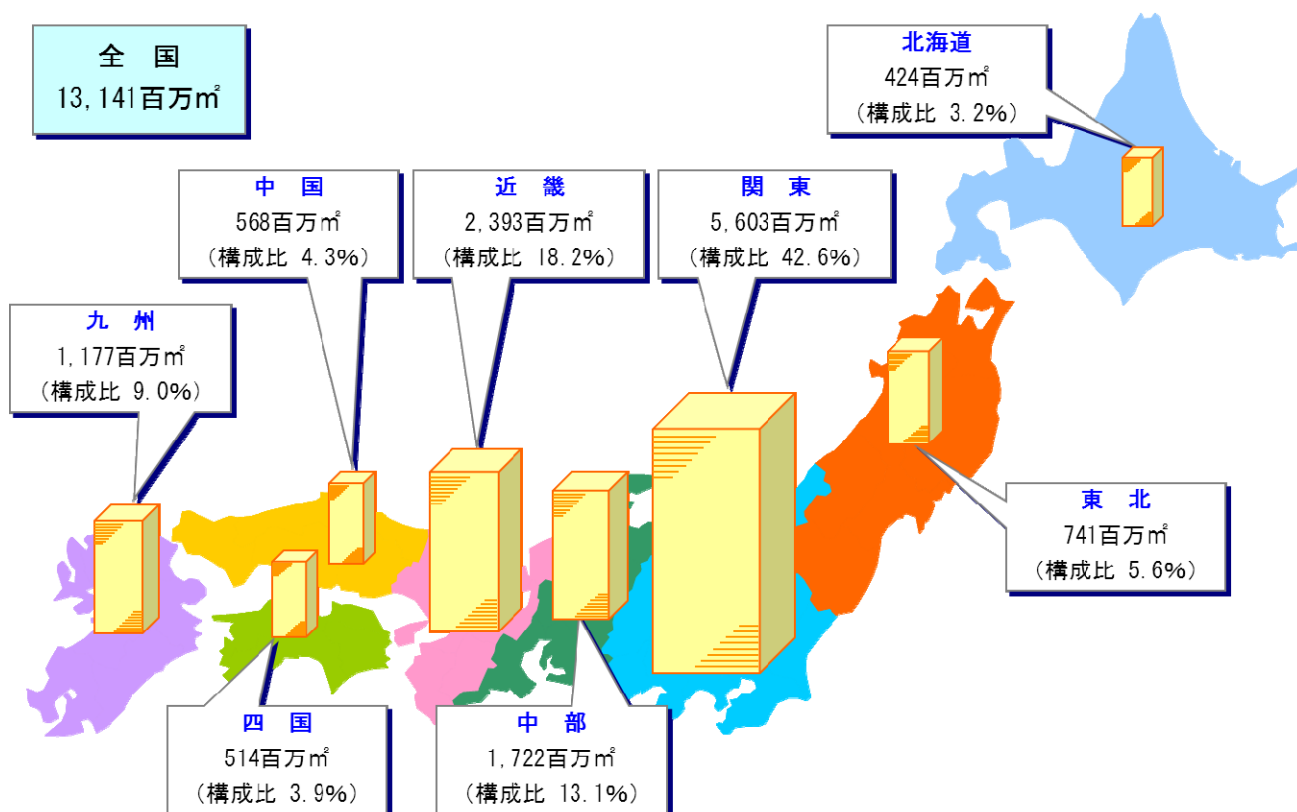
全　国
13,141百万㎡

北海道
424百万㎡
（構成比 3.2%）

中　国
568百万㎡
（構成比 4.3%）

近　畿
2,393百万㎡
（構成比 18.2%）

関　東
5,603百万㎡
（構成比 42.6%）

九　州
1,177百万㎡
（構成比 9.0%）

東　北
741百万㎡
（構成比 5.6%）

四　国
514百万㎡
（構成比 3.9%）

中　部
1,722百万㎡
（構成比 13.1%）